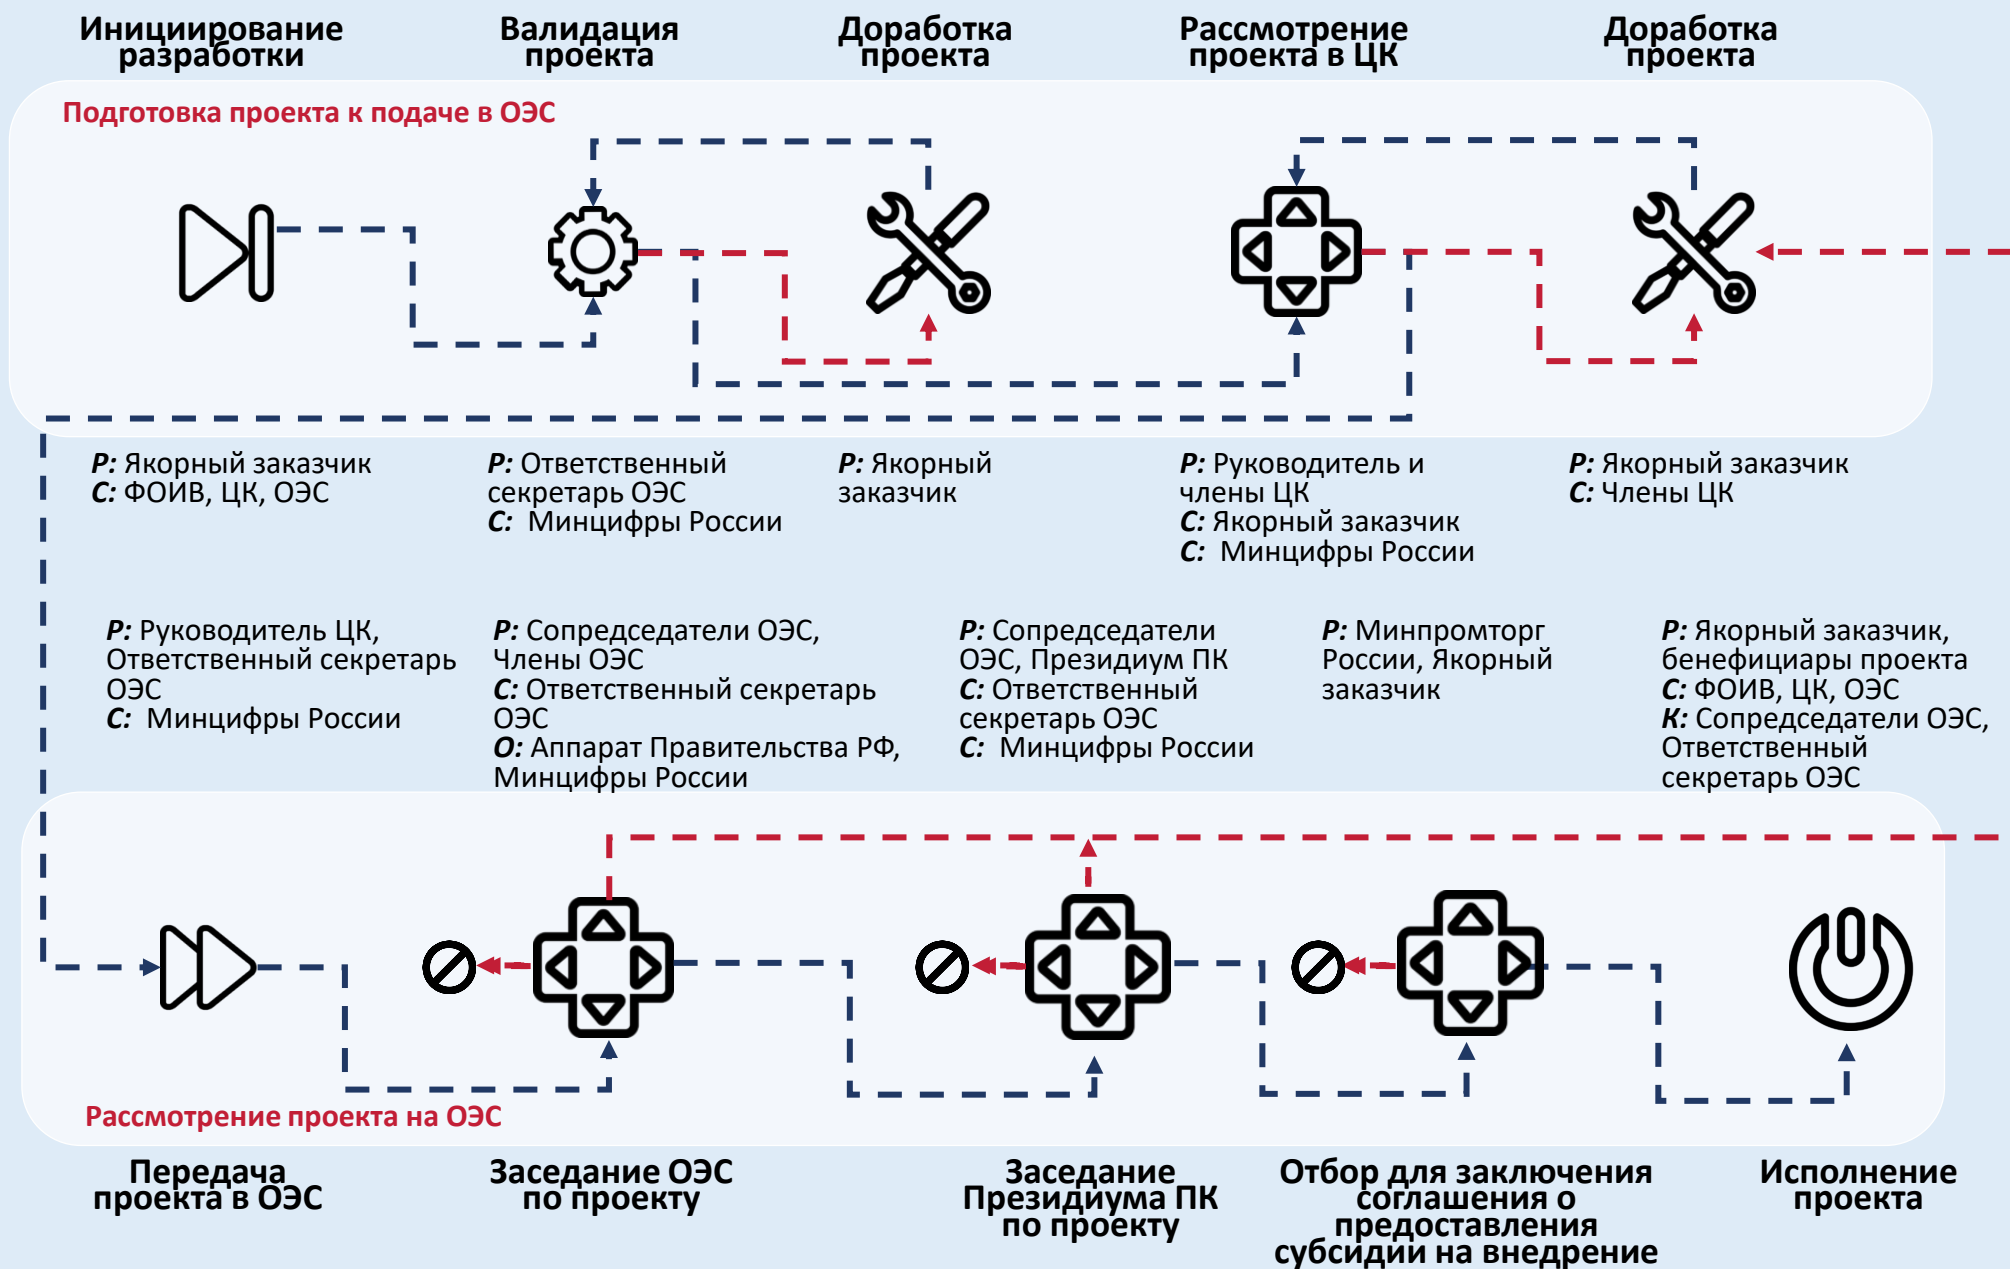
Инициирование разработки

Валидация проекта

Доработка проекта

Рассмотрение проекта в ЦК

Доработка проекта

Подготовка проекта к подаче в ОЭС

*Р:* Якорный заказчик
*С:* ФОИВ, ЦК, ОЭС

*Р:* Ответственный секретарь ОЭС
*С:* Минцифры России

*Р:* Якорный заказчик

*Р:* Руководитель и члены ЦК
*С:* Якорный заказчик
*С:* Минцифры России

*Р:* Якорный заказчик
*С:* Члены ЦК

*Р:* Руководитель ЦК, Ответственный секретарь ОЭС
*С:* Минцифры России

*Р:* Сопредседатели ОЭС, Члены ОЭС
*С:* Ответственный секретарь ОЭС
*О:* Аппарат Правительства РФ, Минцифры России

*Р:* Сопредседатели ОЭС, Президиум ПК
*С:* Ответственный секретарь ОЭС
*С:* Минцифры России

*Р:* Минпромторг России, Якорный заказчик

*Р:* Якорный заказчик, бенефициары проекта
*С:* ФОИВ, ЦК, ОЭС
*К:* Сопредседатели ОЭС, Ответственный секретарь ОЭС

Рассмотрение проекта на ОЭС

Передача проекта в ОЭС

Заседание ОЭС по проекту

Заседание Президиума ПК по проекту

Отбор для заключения соглашения о предоставления субсидии на внедрение

Исполнение проекта